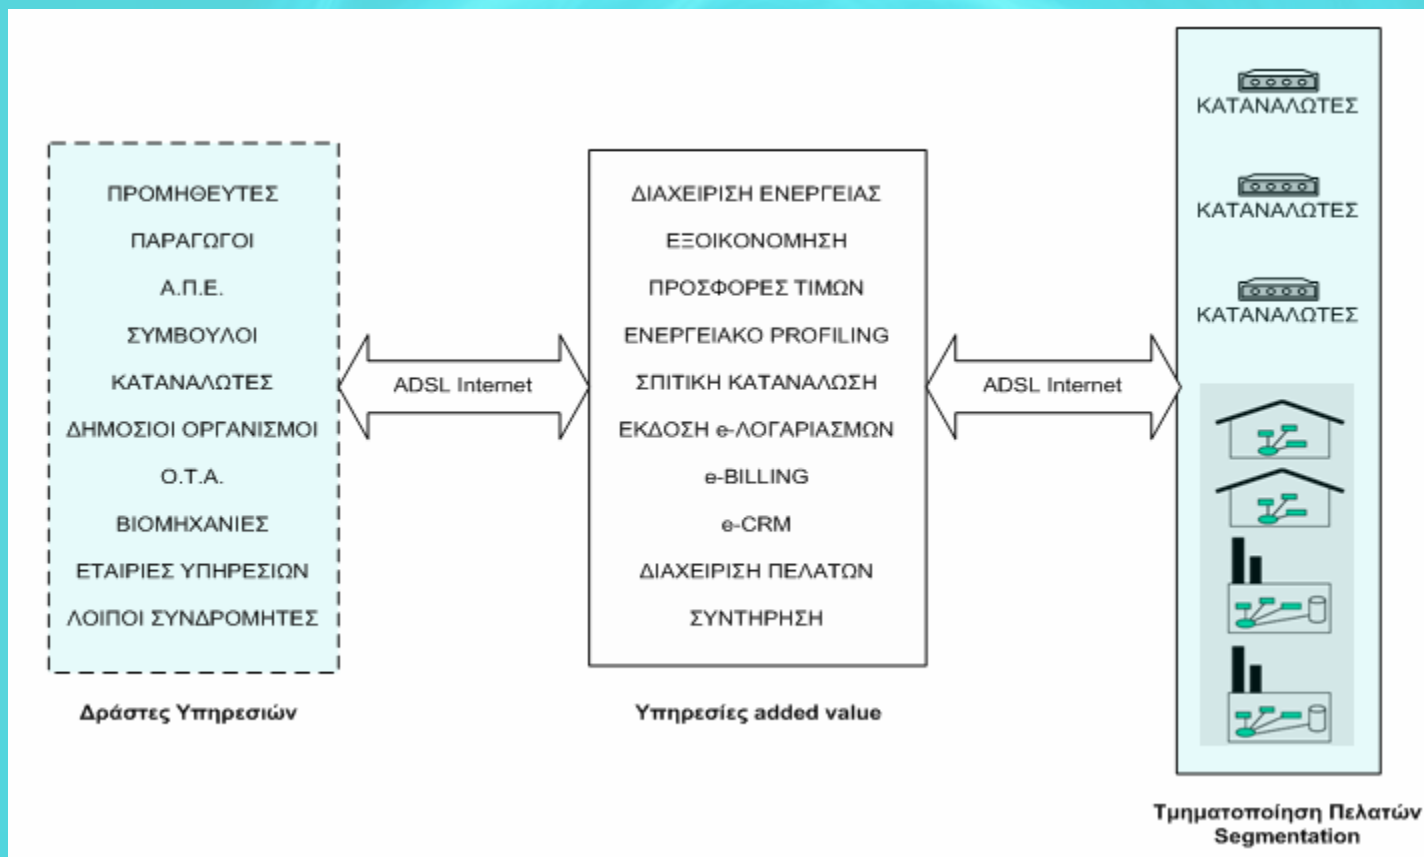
ΠΡΟΜΗΘΕΥΤΕΣ
ΠΑΡΑΓΩΓΟΙ
Α.Π.Ε.
ΣΥΜΒΟΥΛΟΙ
ΚΑΤΑΝΑΛΩΤΕΣ
ΔΗΜΟΣΙΟΙ ΟΡΓΑΝΙΣΜΟΙ
Ο.Τ.Α.
ΒΙΟΜΗΧΑΝΙΕΣ
ΕΤΑΙΡΙΕΣ ΥΠΗΡΕΣΙΩΝ
ΛΟΙΠΟΙ ΣΥΝΔΡΟΜΗΤΕΣ

Δράστες Υπηρεσιών

ADSL Internet

ΔΙΑΧΕΙΡΙΣΗ ΕΝΕΡΓΕΙΑΣ
ΕΞΟΙΚΟΝΟΜΗΣΗ
ΠΡΟΣΦΟΡΕΣ ΤΙΜΩΝ
ΕΝΕΡΓΕΙΑΚΟ PROFILING
ΣΠΙΤΙΚΗ ΚΑΤΑΝΑΛΩΣΗ
ΕΚΔΟΣΗ e-ΛΟΓΑΡΙΑΣΜΩΝ
e-BILLING
e-CRM
ΔΙΑΧΕΙΡΙΣΗ ΠΕΛΑΤΩΝ
ΣΥΝΤΗΡΗΣΗ

Υπηρεσίες added value

ADSL Internet

ΚΑΤΑΝΑΛΩΤΕΣ
ΚΑΤΑΝΑΛΩΤΕΣ
ΚΑΤΑΝΑΛΩΤΕΣ

Τμηματοποίηση Πελατών
Segmentation